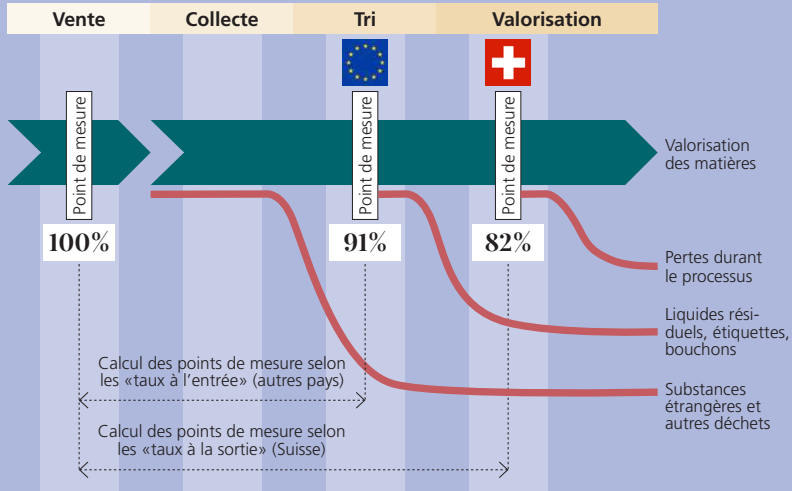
Vente | Collecte | Tri | Valorisation

Point de mesure
100%

Point de mesure
91%

Point de mesure
82%

Valorisation des matières

Pertes durant le processus

Liquides résiduels, étiquettes, bouchons

Substances étrangères et autres déchets

Calcul des points de mesure selon les «taux à l’entrée» (autres pays)

Calcul des points de mesure selon les «taux à la sortie» (Suisse)